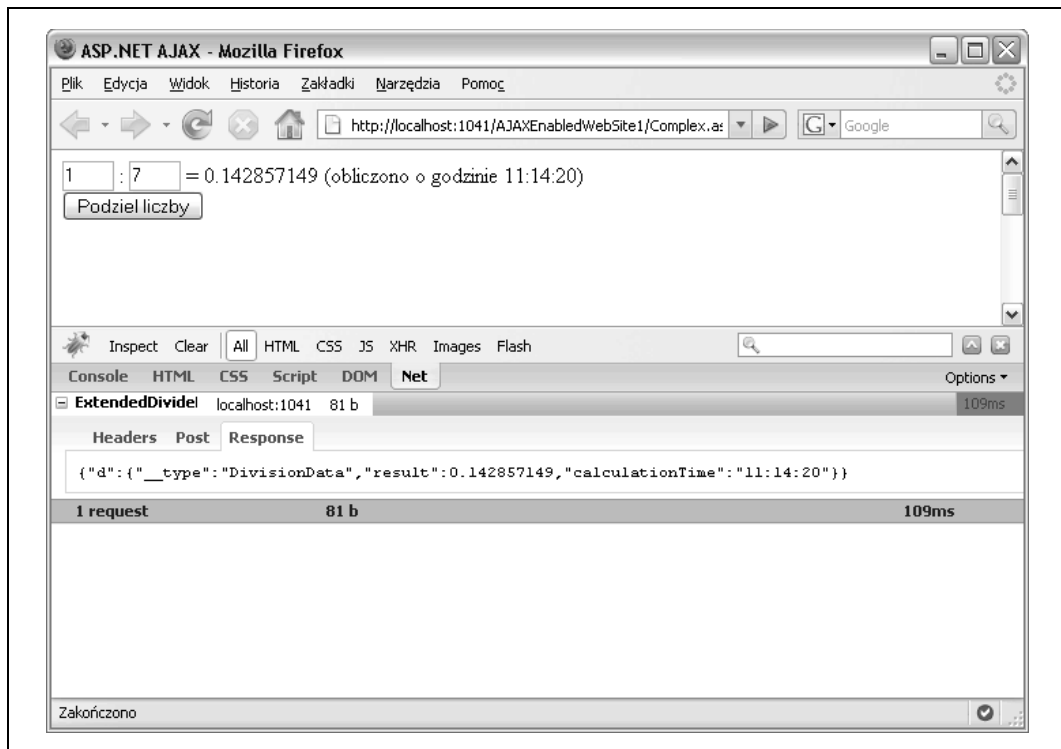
ASP.NET AJAX - Mozilla Firefox

Plik Edycja Widok Historia Zakładki Narzędzia Pomoc

http://localhost:1041/AJAXEnabledWebSite1/Complex.as

Google

1 : 7 = 0.142857149 (obliczono o godzinie 11:14:20)

Podziel liczby

Inspect Clear All HTML CSS JS XHR Images Flash

Console HTML CSS Script DOM Net Options ▾

ExtendedDivide localhost:1041 81 b 109ms

Headers Post Response

{"d":{"__type":"DivisionData","result":0.142857149,"calculationTime":"11:14:20"}}

1 request 81 b 109ms

Zakończono